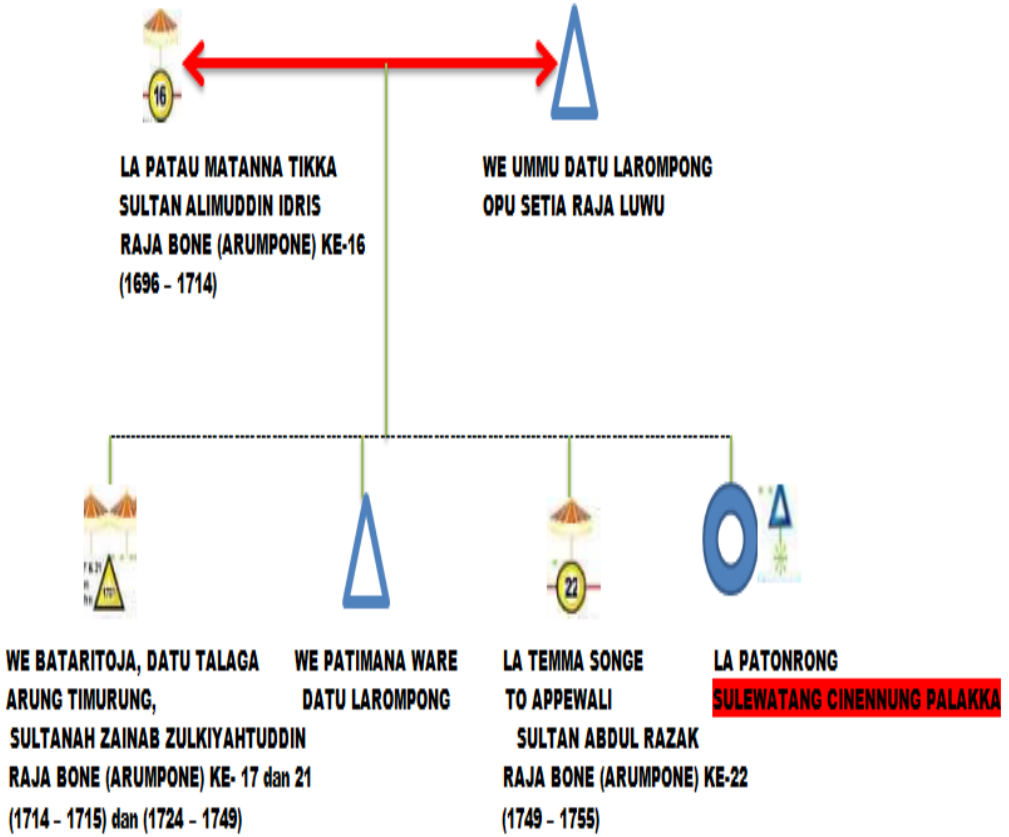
16

LA PATAU MATANNA TIKKA
SULTAN ALIMUDDIN IDRIS
RAJA BONE (ARUMPONE) KE-16
(1696 – 1714)

WE UMMU DATU LAROMPONG
OPU SETIA RAJA LUWU

17 & 21

17

WE BATARITOJA, DATU TALAGA
ARUNG TIMURUNG,
SULTANAH ZAINAB ZULKIYAHTUDDIN
RAJA BONE (ARUMPONE) KE- 17 dan 21
(1714 – 1715) dan (1724 – 1749)

WE PATIMANA WARE
DATU LAROMPONG

22

LA TEMMA SONGE
TO APPEWALI
SULTAN ABDUL RAZAK
RAJA BONE (ARUMPONE) KE-22
(1749 – 1755)

LA PATONRONG
SULEWATANG CINENNUNG PALAKKA